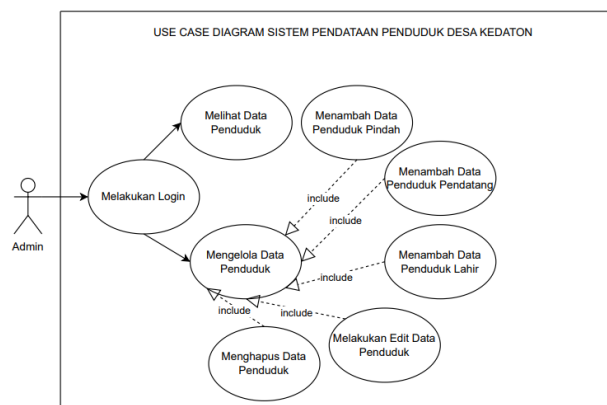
USE CASE DIAGRAM SISTEM PENDATAAN PENDUDUK DESA KEDATON

Admin

Melakukan Login

Melihat Data Penduduk

Menambah Data Penduduk Pindah

Menambah Data Penduduk Pendatang

Mengelola Data Penduduk

Menambah Data Penduduk Lahir

Melakukan Edit Data Penduduk

Menghapus Data Penduduk

include

include

include

include

include